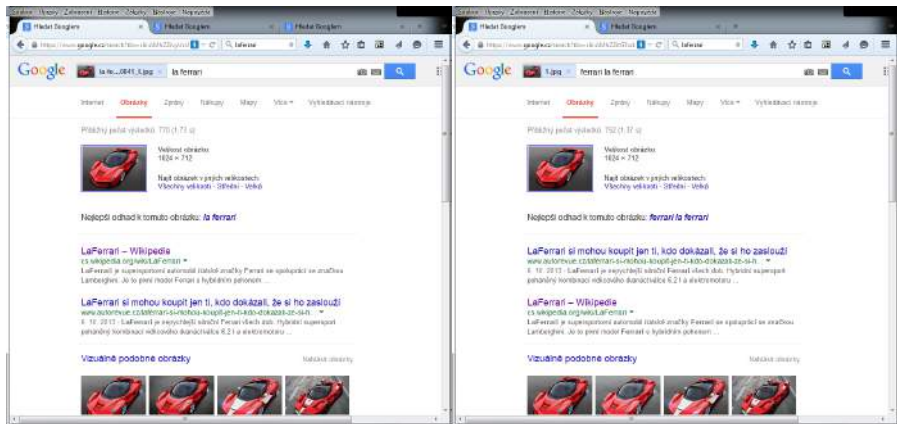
Soubor Úpravy Zobrazení Historie Záložky Nástroje Nápověda

Hledat Googlem | Hledat Googlem | Hledat Googlem

https://www.google.cz/search?tbs=sbi:AMhZZi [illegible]

Google | la fe...0841_1.jpg × | la ferrari

Internet | Obrázky | Zprávy | Nákupy | Mapy | Více ▾ | Vyhledávací nástroje

Přibližný počet výsledků: 770 (1,12 s)

Velikost obrázku:
1024 × 712

Najít obrázek v jiných velikostech:
Všechny velikosti - Střední - Velké

Nejlepší odhad k tomuto obrázku: la ferrari

LaFerrari – Wikipedie
cs.wikipedia.org/wiki/LaFerrari ▾
LaFerrari je supersportovní automobil italské značky Ferrari se spolupráci se značkou Lamborghini. Je to první model Ferrari s hybridním pohonem ...

LaFerrari si mohou koupit jen ti, kdo dokázali, že si ho zaslouží
www.autorevue.cz/laferrari-si-mohou-koupit-jen-ti-kdo-dokazali-ze-si-h... ▾
8. 10. 2013 - LaFerrari je nejrychlejší silniční Ferrari všech dob. Hybridní supersport poháněný kombinací vidlicového dvanáctiválce 6,3 l a elektromotoru ...

Vizuálně podobné obrázky | Nahlásit obrázky

Soubor Úpravy Zobrazení Historie Záložky Nástroje Nápověda

Hledat Googlem | Hledat Googlem

https://www.google.cz/search?tbs=sbi:AMhZZi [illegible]

Google | 1.jpg × | ferrari la ferrari

Internet | Obrázky | Zprávy | Nákupy | Mapy | Více ▾ | Vyhledávací nástroje

Přibližný počet výsledků: 752 (1,37 s)

Velikost obrázku:
1024 × 712

Najít obrázek v jiných velikostech:
Všechny velikosti - Střední - Velké

Nejlepší odhad k tomuto obrázku: ferrari la ferrari

LaFerrari si mohou koupit jen ti, kdo dokázali, že si ho zaslouží
www.autorevue.cz/laferrari-si-mohou-koupit-jen-ti-kdo-dokazali-ze-si-h... ▾
8. 10. 2013 - LaFerrari je nejrychlejší silniční Ferrari všech dob. Hybridní supersport poháněný kombinací vidlicového dvanáctiválce 6,3 l a elektromotoru ...

LaFerrari – Wikipedie
cs.wikipedia.org/wiki/LaFerrari ▾
LaFerrari je supersportovní automobil italské značky Ferrari se spolupráci se značkou Lamborghini. Je to první model Ferrari s hybridním pohonem ...

Vizuálně podobné obrázky | Nahlásit obrázky